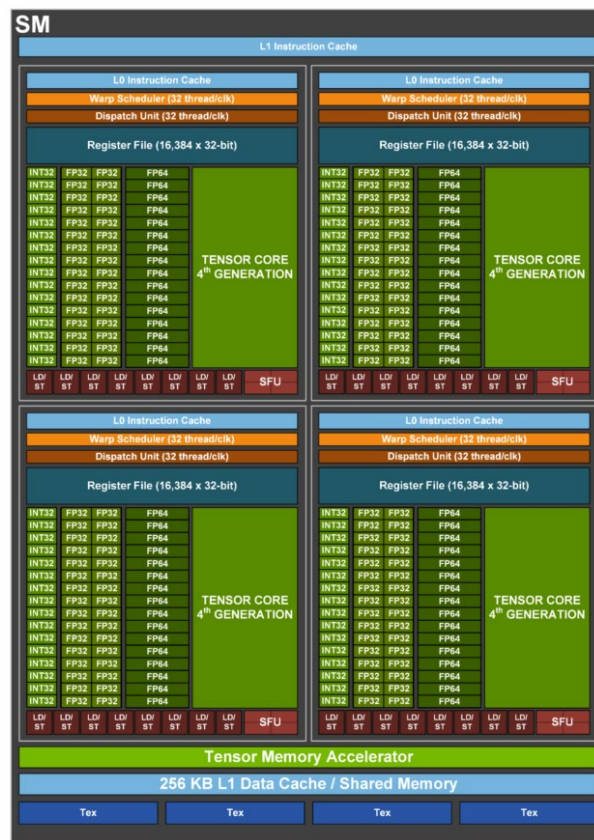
SM

L1 Instruction Cache

L0 Instruction Cache
Warp Scheduler (32 thread/clk)
Dispatch Unit (32 thread/clk)
Register File (16,384 x 32-bit)

| INT32 | FP32 | FP32 | FP64 |
|---|---|---|---|
| INT32 | FP32 | FP32 | FP64 |
| INT32 | FP32 | FP32 | FP64 |
| INT32 | FP32 | FP32 | FP64 |
| INT32 | FP32 | FP32 | FP64 |
| INT32 | FP32 | FP32 | FP64 |
| INT32 | FP32 | FP32 | FP64 |
| INT32 | FP32 | FP32 | FP64 |
| INT32 | FP32 | FP32 | FP64 |
| INT32 | FP32 | FP32 | FP64 |
| INT32 | FP32 | FP32 | FP64 |
| INT32 | FP32 | FP32 | FP64 |
| INT32 | FP32 | FP32 | FP64 |
| INT32 | FP32 | FP32 | FP64 |
| INT32 | FP32 | FP32 | FP64 |
| INT32 | FP32 | FP32 | FP64 |

TENSOR CORE $4^{th}$ GENERATION

LD/ ST LD/ ST LD/ ST LD/ ST LD/ ST LD/ ST LD/ ST LD/ ST SFU

L0 Instruction Cache
Warp Scheduler (32 thread/clk)
Dispatch Unit (32 thread/clk)
Register File (16,384 x 32-bit)

| INT32 | FP32 | FP32 | FP64 |
|---|---|---|---|
| INT32 | FP32 | FP32 | FP64 |
| INT32 | FP32 | FP32 | FP64 |
| INT32 | FP32 | FP32 | FP64 |
| INT32 | FP32 | FP32 | FP64 |
| INT32 | FP32 | FP32 | FP64 |
| INT32 | FP32 | FP32 | FP64 |
| INT32 | FP32 | FP32 | FP64 |
| INT32 | FP32 | FP32 | FP64 |
| INT32 | FP32 | FP32 | FP64 |
| INT32 | FP32 | FP32 | FP64 |
| INT32 | FP32 | FP32 | FP64 |
| INT32 | FP32 | FP32 | FP64 |
| INT32 | FP32 | FP32 | FP64 |
| INT32 | FP32 | FP32 | FP64 |
| INT32 | FP32 | FP32 | FP64 |

TENSOR CORE $4^{th}$ GENERATION

LD/ ST LD/ ST LD/ ST LD/ ST LD/ ST LD/ ST LD/ ST LD/ ST SFU

L0 Instruction Cache
Warp Scheduler (32 thread/clk)
Dispatch Unit (32 thread/clk)
Register File (16,384 x 32-bit)

| INT32 | FP32 | FP32 | FP64 |
|---|---|---|---|
| INT32 | FP32 | FP32 | FP64 |
| INT32 | FP32 | FP32 | FP64 |
| INT32 | FP32 | FP32 | FP64 |
| INT32 | FP32 | FP32 | FP64 |
| INT32 | FP32 | FP32 | FP64 |
| INT32 | FP32 | FP32 | FP64 |
| INT32 | FP32 | FP32 | FP64 |
| INT32 | FP32 | FP32 | FP64 |
| INT32 | FP32 | FP32 | FP64 |
| INT32 | FP32 | FP32 | FP64 |
| INT32 | FP32 | FP32 | FP64 |
| INT32 | FP32 | FP32 | FP64 |
| INT32 | FP32 | FP32 | FP64 |
| INT32 | FP32 | FP32 | FP64 |
| INT32 | FP32 | FP32 | FP64 |

TENSOR CORE $4^{th}$ GENERATION

LD/ ST LD/ ST LD/ ST LD/ ST LD/ ST LD/ ST LD/ ST LD/ ST SFU

L0 Instruction Cache
Warp Scheduler (32 thread/clk)
Dispatch Unit (32 thread/clk)
Register File (16,384 x 32-bit)

| INT32 | FP32 | FP32 | FP64 |
|---|---|---|---|
| INT32 | FP32 | FP32 | FP64 |
| INT32 | FP32 | FP32 | FP64 |
| INT32 | FP32 | FP32 | FP64 |
| INT32 | FP32 | FP32 | FP64 |
| INT32 | FP32 | FP32 | FP64 |
| INT32 | FP32 | FP32 | FP64 |
| INT32 | FP32 | FP32 | FP64 |
| INT32 | FP32 | FP32 | FP64 |
| INT32 | FP32 | FP32 | FP64 |
| INT32 | FP32 | FP32 | FP64 |
| INT32 | FP32 | FP32 | FP64 |
| INT32 | FP32 | FP32 | FP64 |
| INT32 | FP32 | FP32 | FP64 |
| INT32 | FP32 | FP32 | FP64 |
| INT32 | FP32 | FP32 | FP64 |

TENSOR CORE $4^{th}$ GENERATION

LD/ ST LD/ ST LD/ ST LD/ ST LD/ ST LD/ ST LD/ ST LD/ ST SFU

Tensor Memory Accelerator

256 KB L1 Data Cache / Shared Memory

Tex Tex Tex Tex